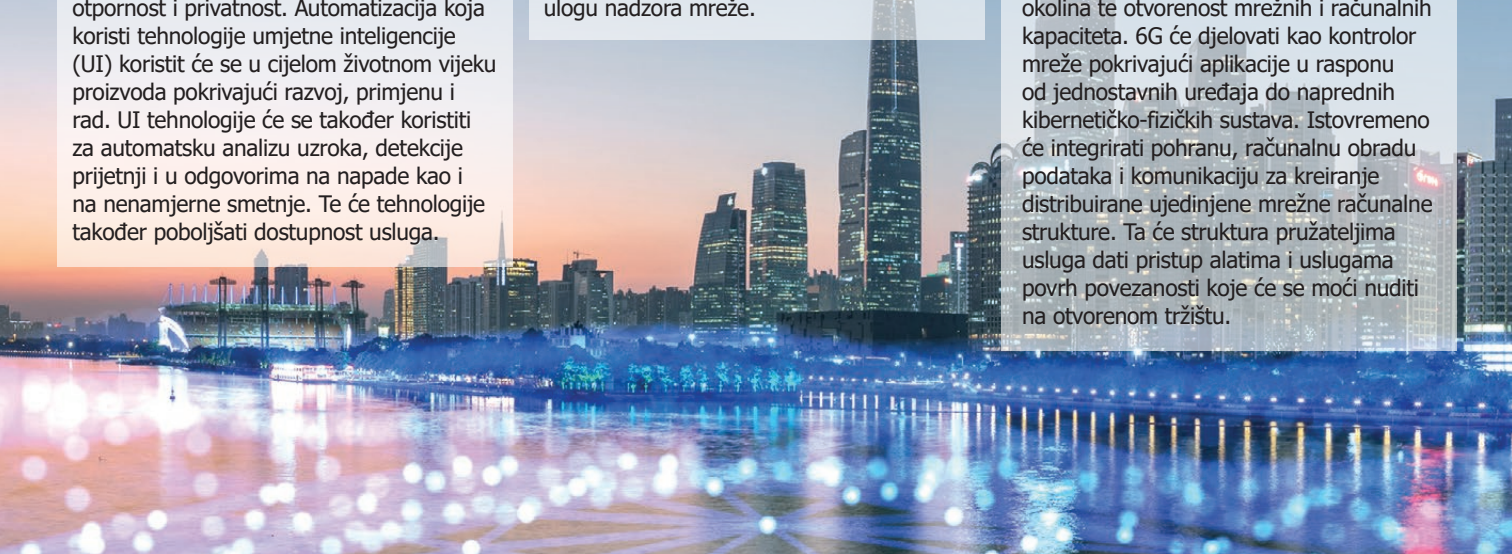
otpornost i privatnost. Automatizacija koja koristi tehnologije umjetne inteligencije (UI) koristit će se u cijelom životnom vijeku proizvoda pokrivajući razvoj, primjenu i rad. UI tehnologije će se također koristiti za automatsku analizu uzroka, detekcije prijetnji i u odgovorima na napade kao i na nenamjerne smetnje. Te će tehnologije također poboljšati dostupnost usluga.

ulogu nadzora mreže.

okolina te otvorenost mrežnih i računalnih kapaciteta. 6G će djelovati kao kontrolor mreže pokrivajući aplikacije u rasponu od jednostavnih uređaja do naprednih kibernetičko-fizičkih sustava. Istovremeno će integrirati pohranu, računalnu obradu podataka i komunikaciju za kreiranje distribuirane ujedinjene mrežne računalne strukture. Ta će struktura pružateljima usluga dati pristup alatima i uslugama povrh povezanosti koje će se moći nuditi na otvorenom tržištu.